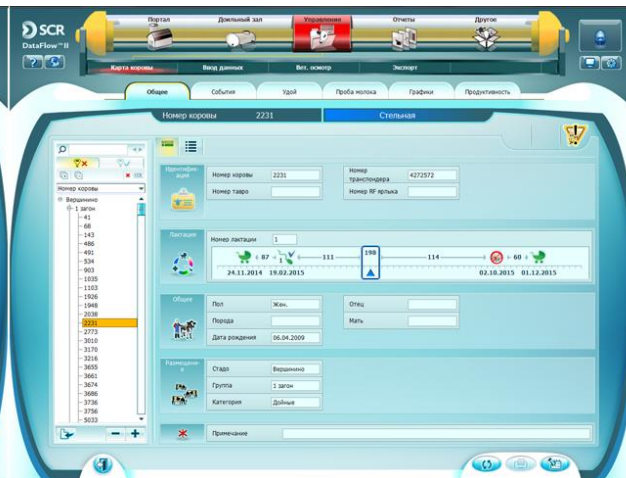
SCR DataFlow™ II

Портал
Доильный зал
Управление
Отчеты
Другое

Карта коровы
Ввод данных
Вет. осмотр
Экспорт

Общее
События
Удой
Проба молока
Графики
Продуктивность

Номер коровы 2231
Стельная

Номер коровы

Вершинино
1 загон
41
68
143
486
491
534
903
1035
1103
1926
1948
2038
2231
2773
3010
3170
3216
3655
3661
3674
3686
3736
3756
5033

Идентификация
Номер коровы 2231
Номер тавро
Номер транспондера 4272572
Номер RF ярлыка

Лактация
Номер лактации 1
87
111
198
114
60
24.11.2014
19.02.2015
02.10.2015
01.12.2015

Общее
Пол Жен.
Порода
Дата рождения 06.04.2009
Отец
Мать

Размещение
Стадо Вершинино
Группа 1 загон
Категория Дойные

Примечание